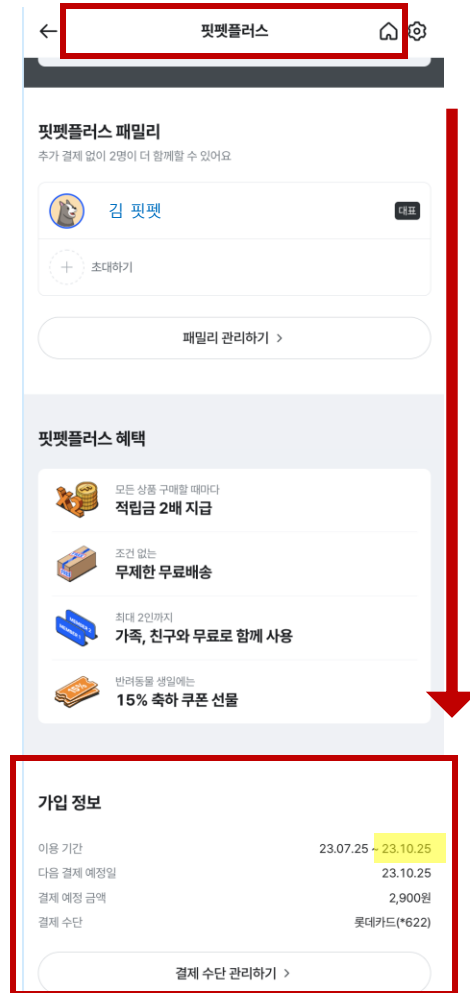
핏펫플러스

핏펫플러스 패밀리
추가 결제 없이 2명이 더 함께할 수 있어요

김 핏펫 대표

초대하기

패밀리 관리하기 >

핏펫플러스 혜택

모든 상품 구매할 때마다
적립금 2배 지급

조건 없는
무제한 무료배송

최대 2인까지
가족, 친구와 무료로 함께 사용

반려동물 생일에는
15% 축하 쿠폰 선물

가입 정보

| 이용 기간 | 23.07.25 ~ 23.10.25 |
|---|---|
| 다음 결제 예정일 | 23.10.25 |
| 결제 예정 금액 | 2,900원 |
| 결제 수단 | 롯데카드(*622) |

결제 수단 관리하기 >